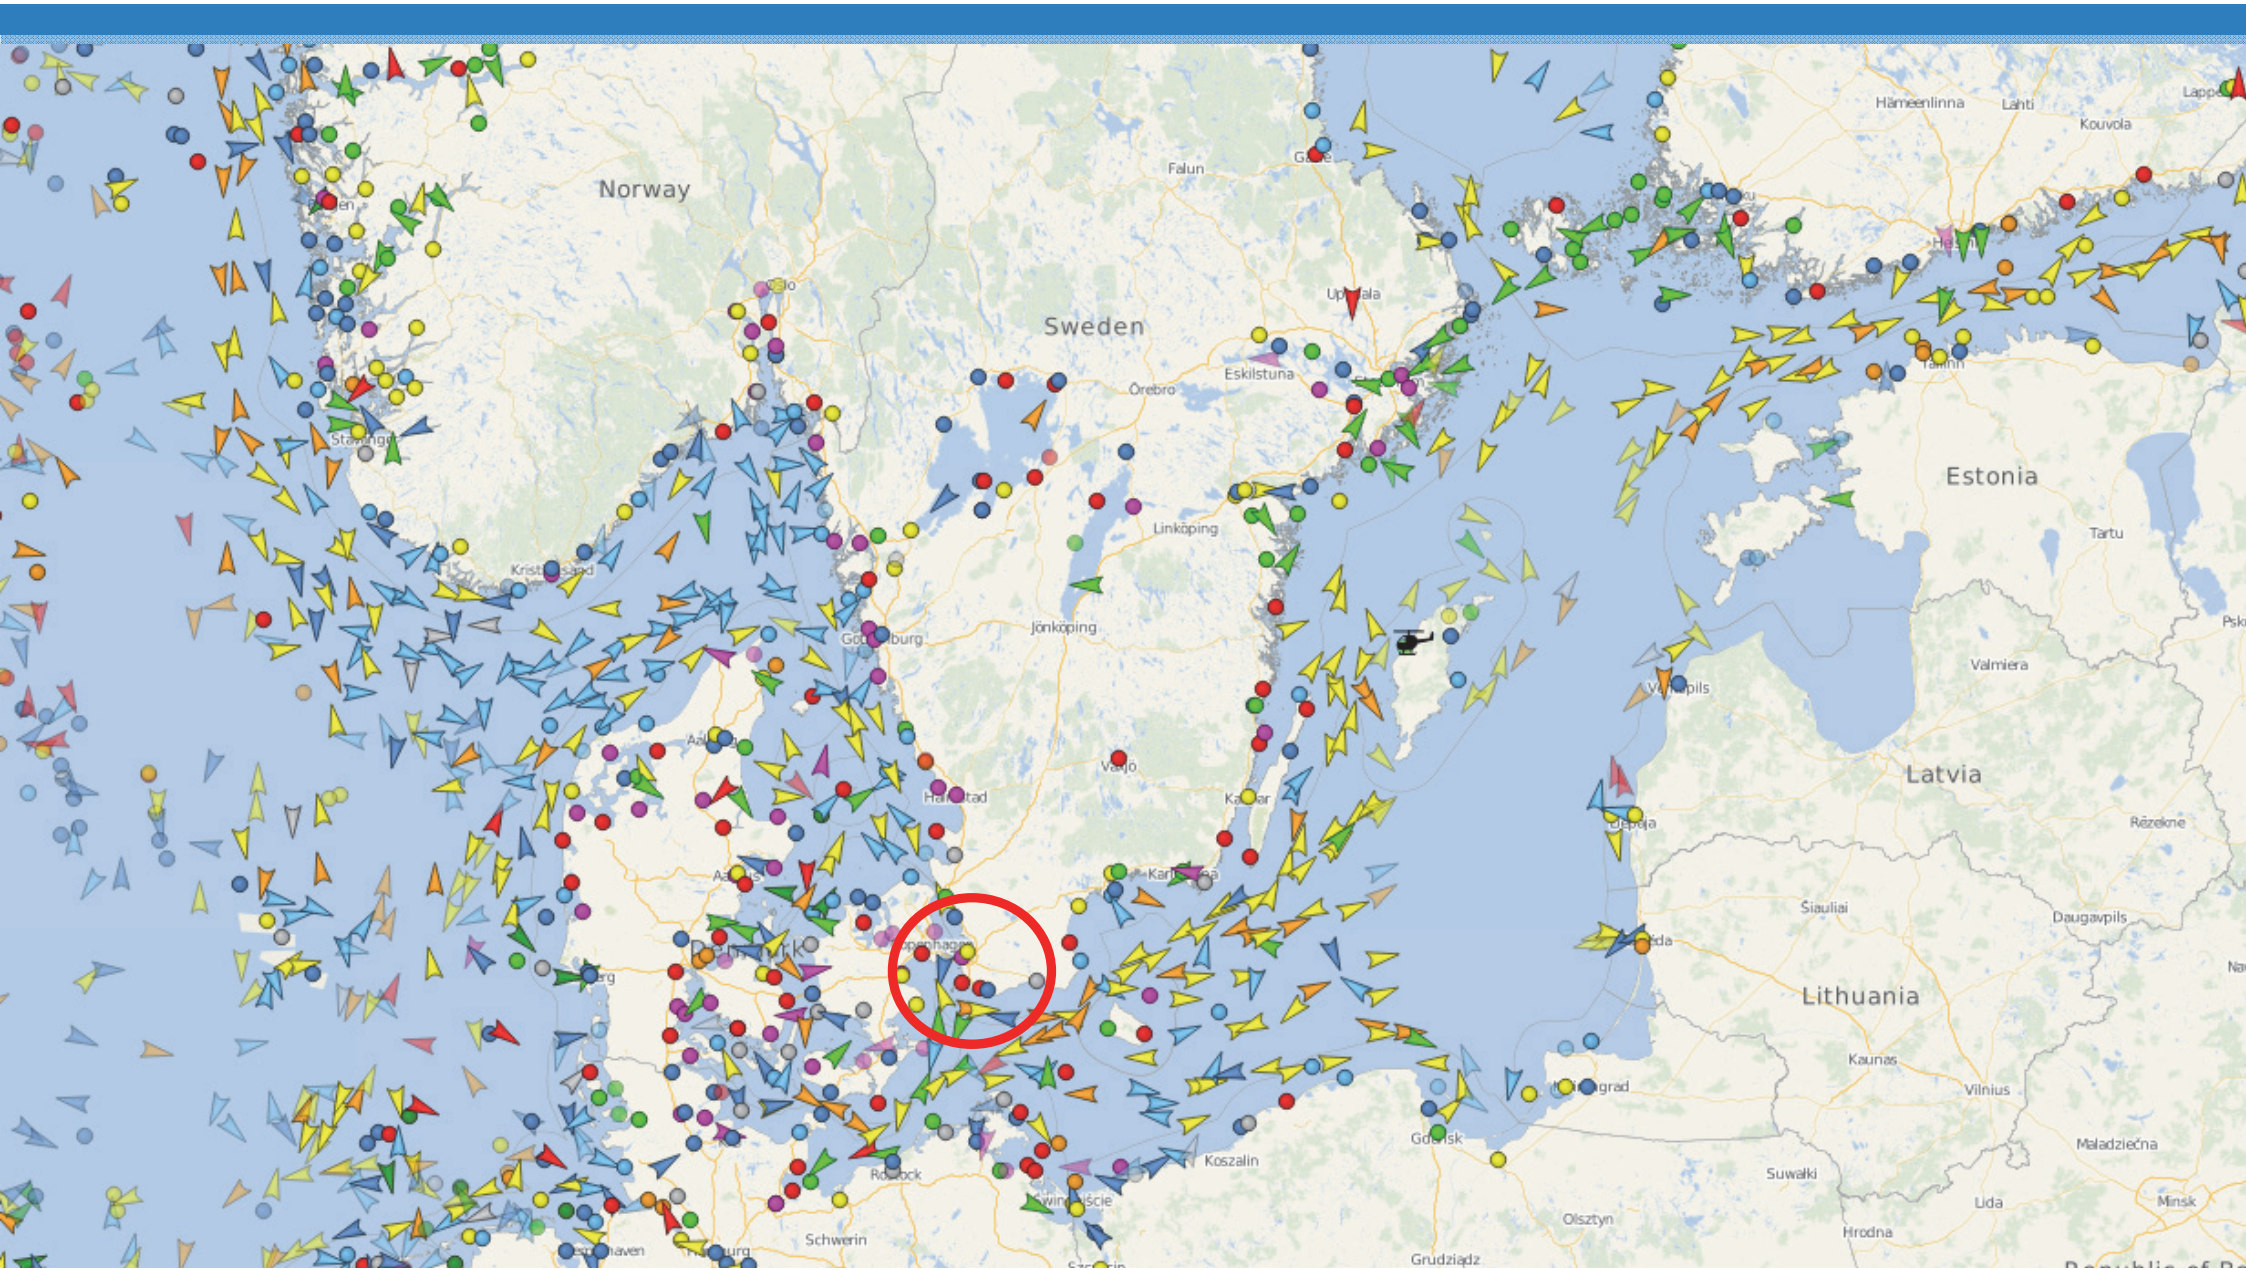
Norway

Sweden

Estonia

Latvia

Lithuania

Denmark

Hämeenlinna
Lahti
Kouvola
Falun
Uppsala
Örebro
Eskilstuna
Linköping
Jönköping
Växjo
Kalmar
Karlskrona
Halmstad
Göteborg
Kristiansand
Stavanger
Oslo
Tartu
Valmiera
Ventspils
Liepaja
Rēzekne
Šiauliai
Daugavpils
Klaipeda
Kaunas
Vilnius
Maladziečna
Minsk
Lida
Hrodna
Suwałki
Olsztyn
Grudziądz
Gdańsk
Koszalin
Świnoujście
Szczecin
Rostock
Schwerin
Copenhagen
Aalborg
Aarhus
Kaliningrad
Tallinn
Helsinki
Gävle
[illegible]